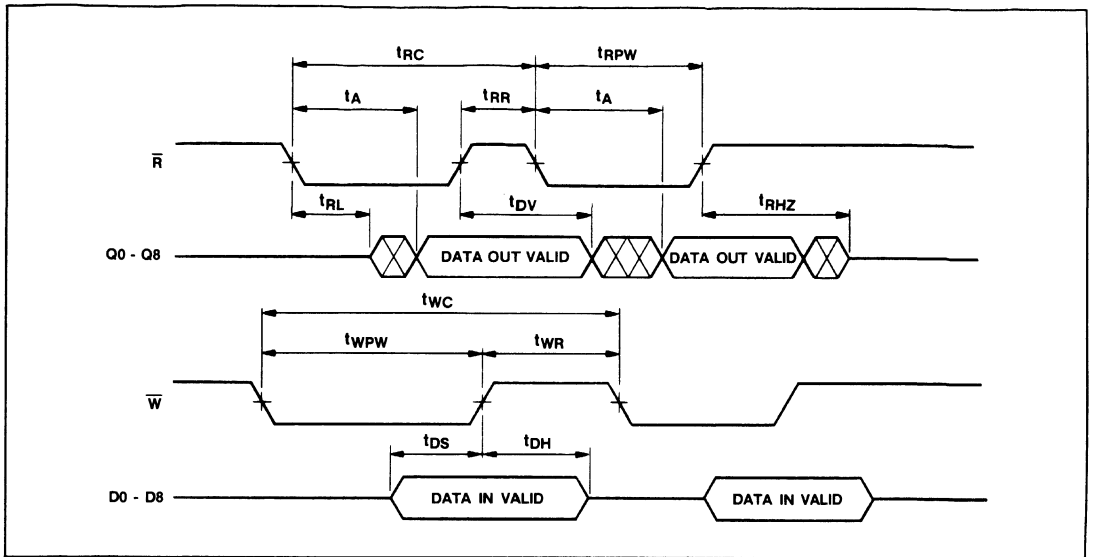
$t_{RC}$

$t_{RPW}$

$t_A$

$t_{RR}$

$t_A$

$\overline{R}$

$t_{RL}$

$t_{DV}$

$t_{RHZ}$

Q0 - Q8

DATA OUT VALID

DATA OUT VALID

$t_{WC}$

$t_{WPW}$

$t_{WR}$

$\overline{W}$

$t_{DS}$

$t_{DH}$

D0 - D8

DATA IN VALID

DATA IN VALID